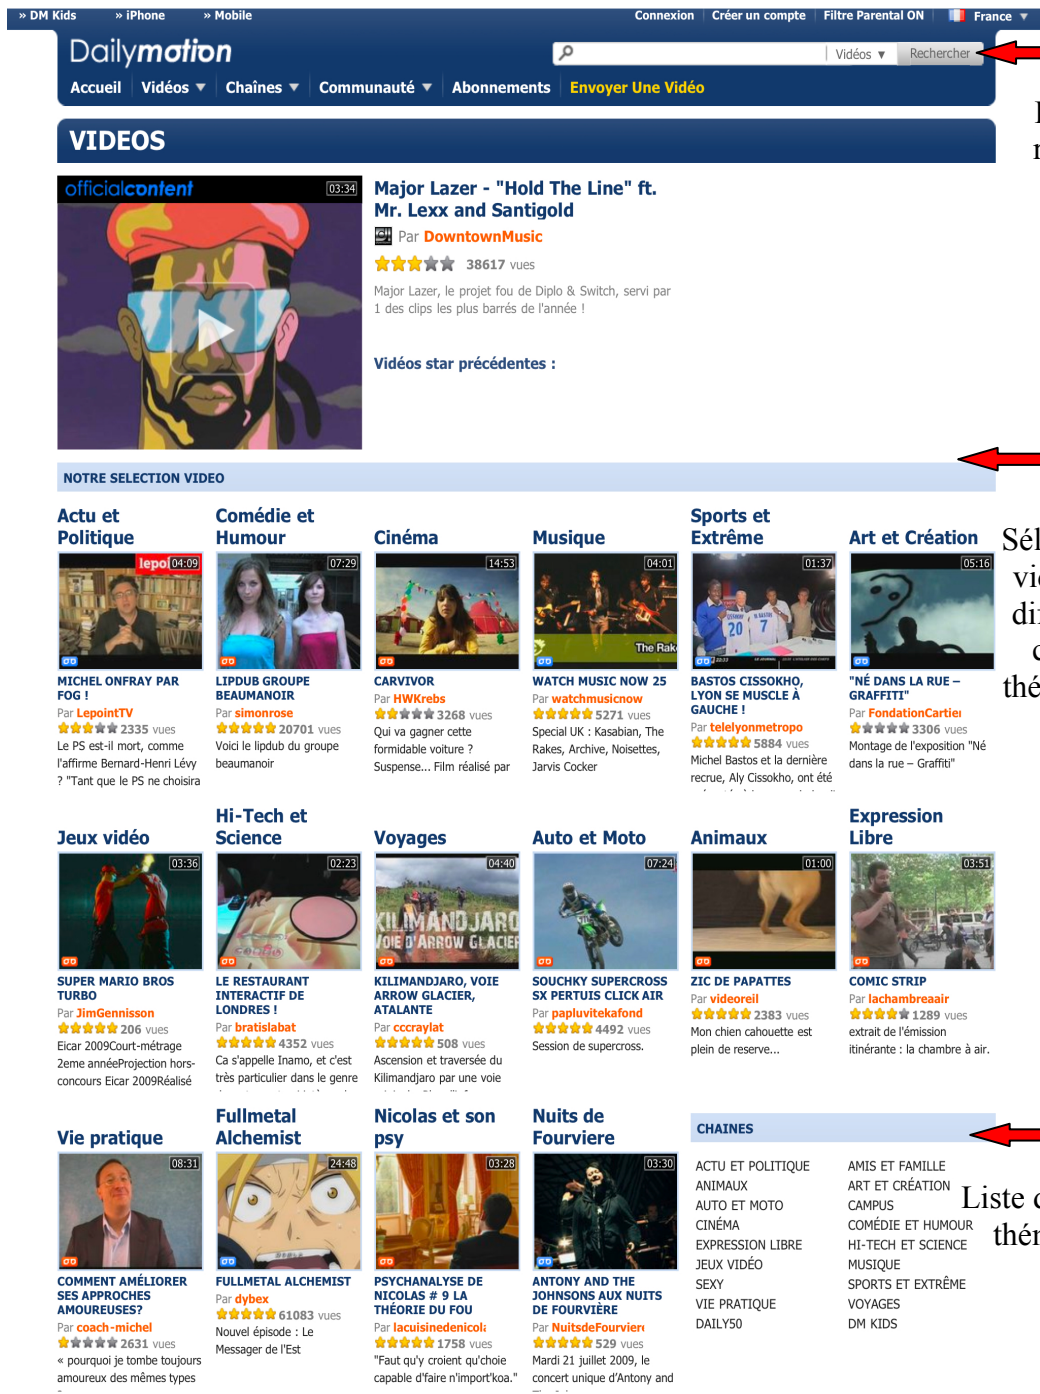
» DM Kids » iPhone » Mobile Connexion Créer un compte Filtre Parental ON France

Dailymotion

Vidéos ▼ Rechercher

Accueil Vidéos ▼ Chaînes ▼ Communauté ▼ Abonnements Envoyer Une Vidéo

VIDEOS

officialcontent 03:34

Major Lazer - "Hold The Line" ft. Mr. Lexx and Santigold

Par DowntownMusic

38617 vues

Major Lazer, le projet fou de Diplo & Switch, servi par 1 des clips les plus barrés de l'année !

Vidéos star précédentes :

NOTRE SELECTION VIDEO

Actu et Politique

04:09

MICHEL ONFRAY PAR FOG !

Par LepointTV

2335 vues

Le PS est-il mort, comme l'affirme Bernard-Henri Lévy ? "Tant que le PS ne choisira

Comédie et Humour

07:29

LIPDUB GROUPE BEAUMANOIR

Par simonrose

20701 vues

Voici le lipdub du groupe beaumanoir

Cinéma

14:53

CARVIVOR

Par HWKrebs

3268 vues

Qui va gagner cette formidable voiture ? Suspense... Film réalisé par

Musique

04:01

WATCH MUSIC NOW 25

Par watchmusicnow

5271 vues

Special UK : Kasabian, The Rakes, Archive, Noisettes, Jarvis Cocker

Sports et Extrême

01:37

BASTOS CISSOKHO, LYON SE MUSCLE À GAUCHE !

Par telelyonmetropo

5884 vues

Michel Bastos et la dernière recrue, Aly Cissokho, ont été

Art et Création

05:16

"NÉ DANS LA RUE – GRAFFITI"

Par FondationCartier

3306 vues

Montage de l'exposition "Né dans la rue – Graffiti"

Jeux vidéo

03:36

SUPER MARIO BROS TURBO

Par JimGennisson

206 vues

Eicar 2009Court-métrage 2eme annéeProjection hors-concours Eicar 2009Réalisé

Hi-Tech et Science

02:23

LE RESTAURANT INTERACTIF DE LONDRES !

Par bratislabat

4352 vues

Ca s'appelle Inamo, et c'est très particulier dans le genre

Voyages

04:40

KILIMANDJARO, VOIE ARROW GLACIER, ATALANTE

Par cccraylat

508 vues

Ascension et traversée du Kilimandjaro par une voie

Auto et Moto

07:24

SOUCHKY SUPERCROSS SX PERTUIS CLICK AIR

Par papluvitekafond

4492 vues

Session de supercross.

Animaux

01:00

ZIC DE PAPATTES

Par videoreil

2383 vues

Mon chien cahouette est plein de reserve...

Expression Libre

03:51

COMIC STRIP

Par lachambreaair

1289 vues

extrait de l'émission itinérante : la chambre à air.

Vie pratique

08:31

COMMENT AMÉLIORER SES APPROCHES AMOUREUSES?

Par coach-michel

2631 vues

« pourquoi je tombe toujours amoureux des mêmes types

Fullmetal Alchemist

24:48

FULLMETAL ALCHEMIST

Par dybex

61083 vues

Nouvel épisode : Le Messager de l'Est

Nicolas et son psy

03:28

PSYCHANALYSE DE NICOLAS # 9 LA THÉORIE DU FOU

Par lacuisinedenicola

1758 vues

"Faut qu'y croient qu'choie capable d'faire n'import'koa."

Nuits de Fourviere

03:30

ANTONY AND THE JOHNSONS AUX NUITS DE FOURVIÈRE

Par NuitsdeFourviere

529 vues

Mardi 21 juillet 2009, le concert unique d'Antony and

CHAINES

ACTU ET POLITIQUE
ANIMAUX
AUTO ET MOTO
CINÉMA
EXPRESSION LIBRE
JEUX VIDÉO
SEXY
VIE PRATIQUE
DAILY50

AMIS ET FAMILLE
ART ET CRÉATION
CAMPUS
COMÉDIE ET HUMOUR
HI-TECH ET SCIENCE
MUSIQUE
SPORTS ET EXTRÊME
VOYAGES
DM KIDS

Sél vi di c thé

Liste c thér